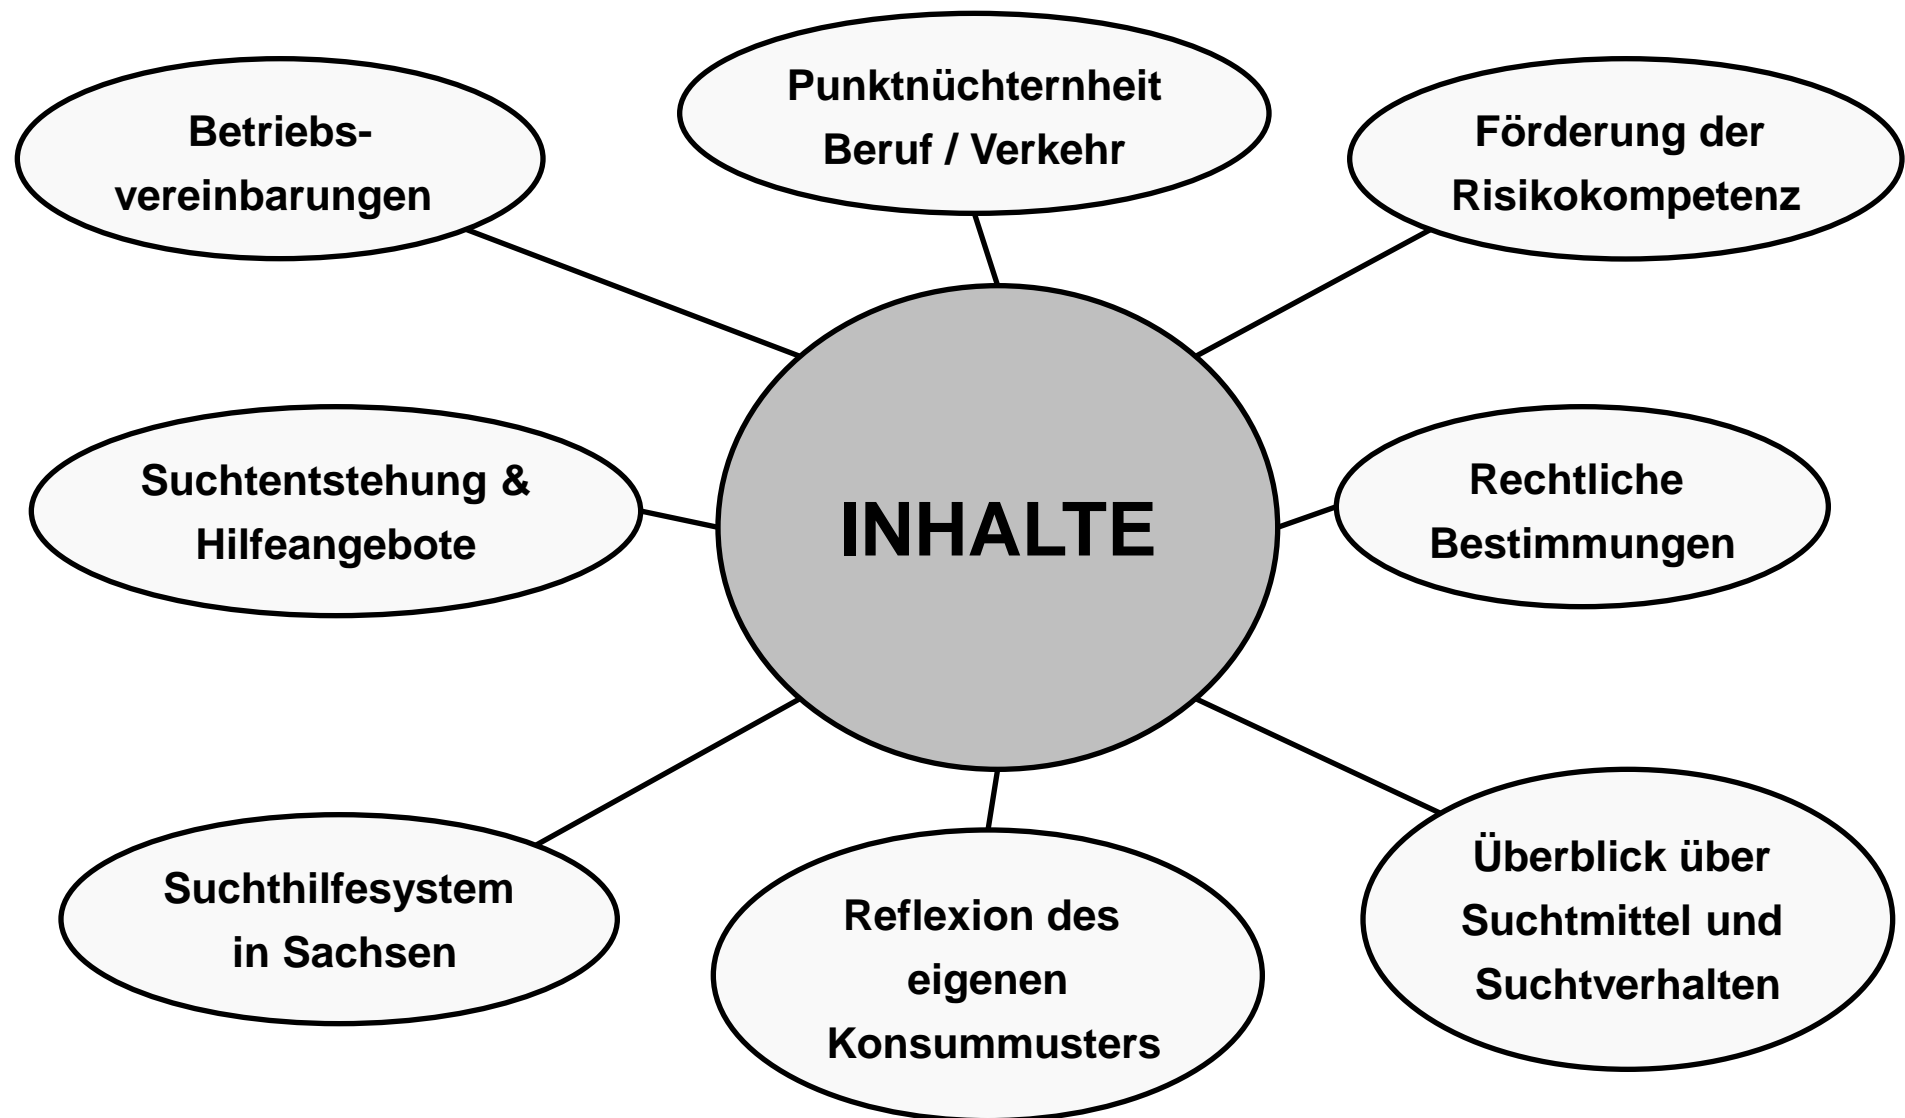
Betriebsvereinbarungen

Punktnüchternheit
Beruf / Verkehr

Förderung der
Risikokompetenz

Suchtentstehung &
Hilfeangebote

INHALTE

Rechtliche
Bestimmungen

Suchthilfesystem
in Sachsen

Reflexion des
eigenen
Konsummusters

Überblick über
Suchtmittel und
Suchtverhalten